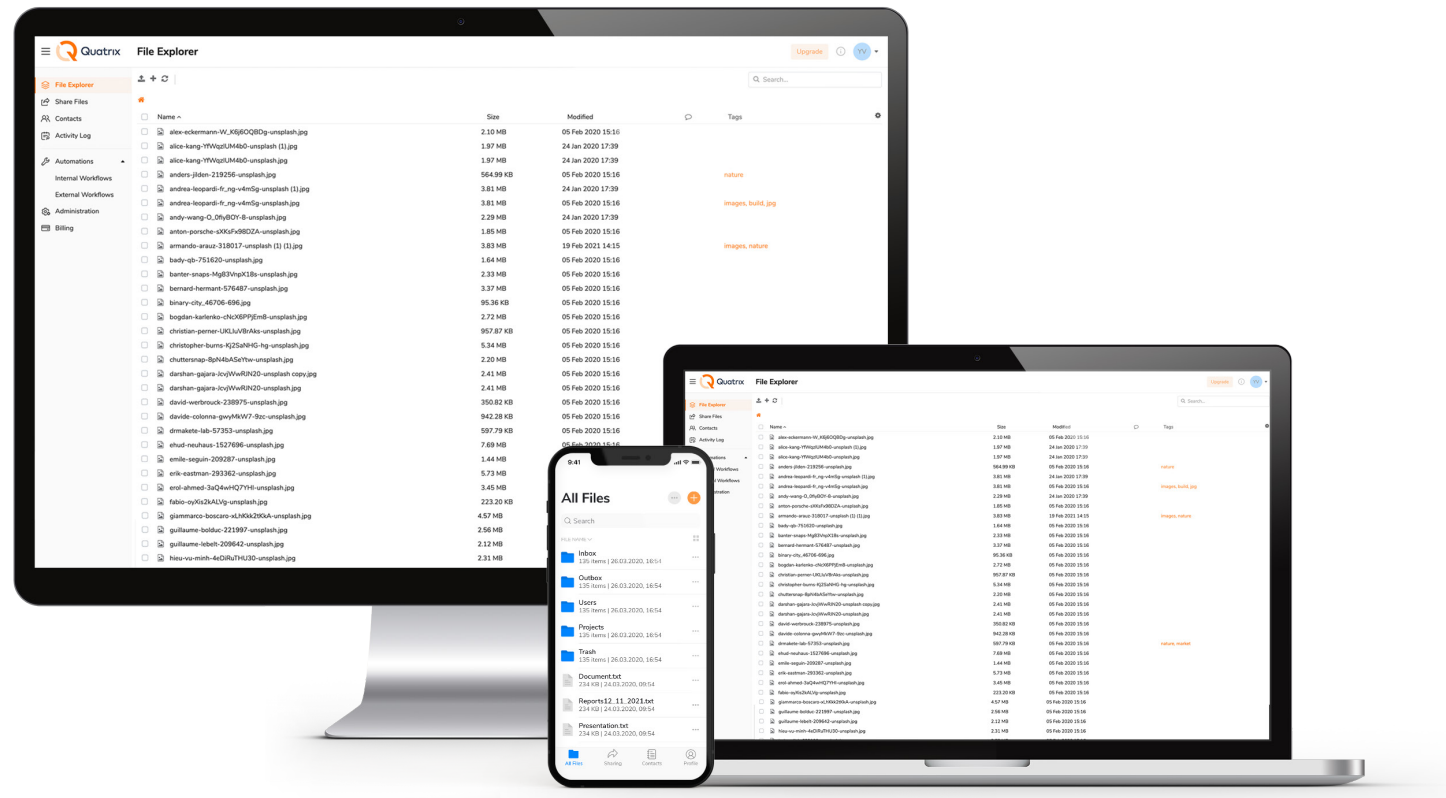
Quatrix File Explorer

Upgrade YV

File Explorer
Share Files
Contacts
Activity Log
Automations
Internal Workflows
External Workflows
Administration
Billing

Search...

| Name | Size | Modified | | Tags |
|---|---|---|---|---|
| alex-eckermann-W_K6j6OQBDg-unsplash.jpg | 2.10 MB | 05 Feb 2020 15:16 | | |
| alice-kang-YfWqzlUM4b0-unsplash (1).jpg | 1.97 MB | 24 Jan 2020 17:39 | | |
| alice-kang-YfWqzlUM4b0-unsplash.jpg | 1.97 MB | 24 Jan 2020 17:39 | | |
| anders-jilden-219256-unsplash.jpg | 564.99 KB | 05 Feb 2020 15:16 | | nature |
| andrea-leopardi-fr_ng-v4mSg-unsplash (1).jpg | 3.81 MB | 24 Jan 2020 17:39 | | |
| andrea-leopardi-fr_ng-v4mSg-unsplash.jpg | 3.81 MB | 05 Feb 2020 15:16 | | images, build, jpg |
| andy-wang-O_0fiyBOY-8-unsplash.jpg | 2.29 MB | 24 Jan 2020 17:39 | | |
| anton-porsche-sXKsFx98DZA-unsplash.jpg | 1.85 MB | 05 Feb 2020 15:16 | | |
| armando-arauz-318017-unsplash (1) (1).jpg | 3.83 MB | 19 Feb 2021 14:15 | | images, nature |
| bady-qb-751620-unsplash.jpg | 1.64 MB | 05 Feb 2020 15:16 | | |
| banter-snaps-Mg83VnpX18s-unsplash.jpg | 2.33 MB | 05 Feb 2020 15:16 | | |
| bernard-hermant-576487-unsplash.jpg | 3.37 MB | 05 Feb 2020 15:16 | | |
| binary-city_46706-696.jpg | 95.36 KB | 05 Feb 2020 15:16 | | |
| bogdan-karlenko-cNcX6PPjEm8-unsplash.jpg | 2.72 MB | 05 Feb 2020 15:16 | | |
| christian-perner-UKLluV8rAks-unsplash.jpg | 957.87 KB | 05 Feb 2020 15:16 | | |
| christopher-burns-Kj2SaNHG-hg-unsplash.jpg | 5.34 MB | 05 Feb 2020 15:16 | | |
| chuttersnap-8pN4bASeYtw-unsplash.jpg | 2.20 MB | 05 Feb 2020 15:16 | | |
| darshan-gajara-JcvjWwRIN20-unsplash copy.jpg | 2.41 MB | 05 Feb 2020 15:16 | | |
| darshan-gajara-JcvjWwRIN20-unsplash.jpg | 2.41 MB | 05 Feb 2020 15:16 | | |
| david-werbrouck-238975-unsplash.jpg | 350.82 KB | 05 Feb 2020 15:16 | | |
| davide-colonna-gwyMkW7-9zc-unsplash.jpg | 942.28 KB | 05 Feb 2020 15:16 | | |
| drmakete-lab-57353-unsplash.jpg | 597.79 KB | 05 Feb 2020 15:16 | | nature, market |
| ehud-neuhaus-1527696-unsplash.jpg | 7.69 MB | 05 Feb 2020 15:16 | | |
| emile-seguin-209287-unsplash.jpg | 1.44 MB | 05 Feb 2020 15:16 | | |
| erik-eastman-293362-unsplash.jpg | 5.73 MB | 05 Feb 2020 15:16 | | |
| erol-ahmed-3aQ4wHQ7YHI-unsplash.jpg | 3.45 MB | 05 Feb 2020 15:16 | | |
| fabio-oyXis2kALVg-unsplash.jpg | 223.20 KB | 05 Feb 2020 15:16 | | |
| giammarco-boscaro-xLhKkk2tKkA-unsplash.jpg | 4.57 MB | 05 Feb 2020 15:16 | | |
| guillaume-bolduc-221997-unsplash.jpg | 2.56 MB | 05 Feb 2020 15:16 | | |
| guillaume-lebelt-209642-unsplash.jpg | 2.12 MB | 05 Feb 2020 15:16 | | |
| hieu-vu-minh-4eDiRuTHU30-unsplash.jpg | 2.31 MB | 05 Feb 2020 15:16 | | |

9:41
All Files
Search
FILE NAME
Inbox
135 items | 26.03.2020, 16:54
Outbox
135 items | 26.03.2020, 16:54
Users
135 items | 26.03.2020, 16:54
Projects
135 items | 26.03.2020, 16:54
Trash
135 items | 26.03.2020, 16:54
Document.txt
234 KB | 24.03.2020, 09:54
Reports12_11_2021.txt
234 KB | 24.03.2020, 09:54
Presentation.txt
234 KB | 24.03.2020, 09:54
All Files Sharing Contacts Profile